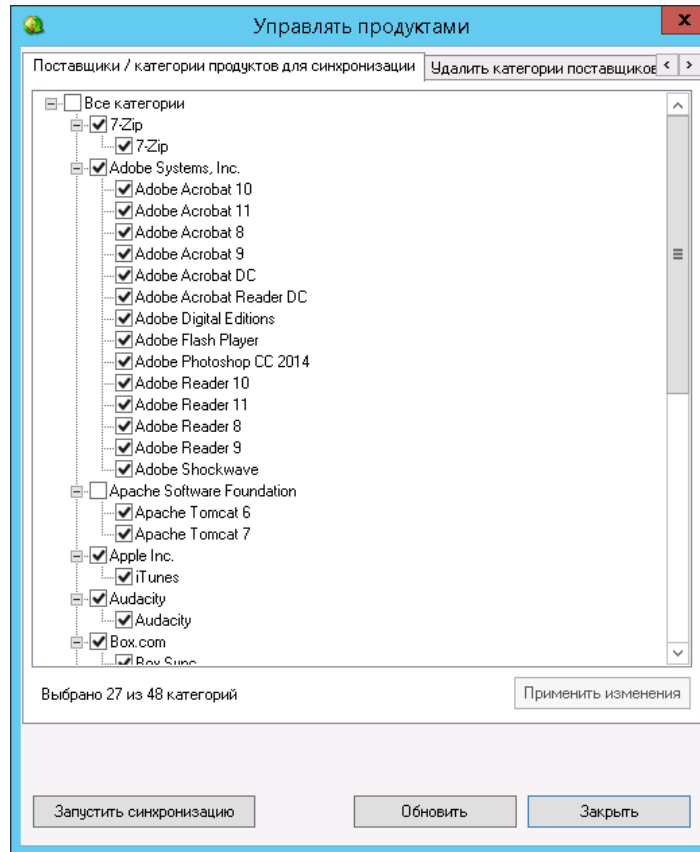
Управлять продуктами

Поставщики / категории продуктов для синхронизации | Удалить категории поставщиков

Все категории
7-Zip
7-Zip
Adobe Systems, Inc.
Adobe Acrobat 10
Adobe Acrobat 11
Adobe Acrobat 8
Adobe Acrobat 9
Adobe Acrobat DC
Adobe Acrobat Reader DC
Adobe Digital Editions
Adobe Flash Player
Adobe Photoshop CC 2014
Adobe Reader 10
Adobe Reader 11
Adobe Reader 8
Adobe Reader 9
Adobe Shockwave
Apache Software Foundation
Apache Tomcat 6
Apache Tomcat 7
Apple Inc.
iTunes
Audacity
Audacity
Box.com
Box Sync

Выбрано 27 из 48 категорий

Применить изменения

Запустить синхронизацию

Обновить

Закрыть